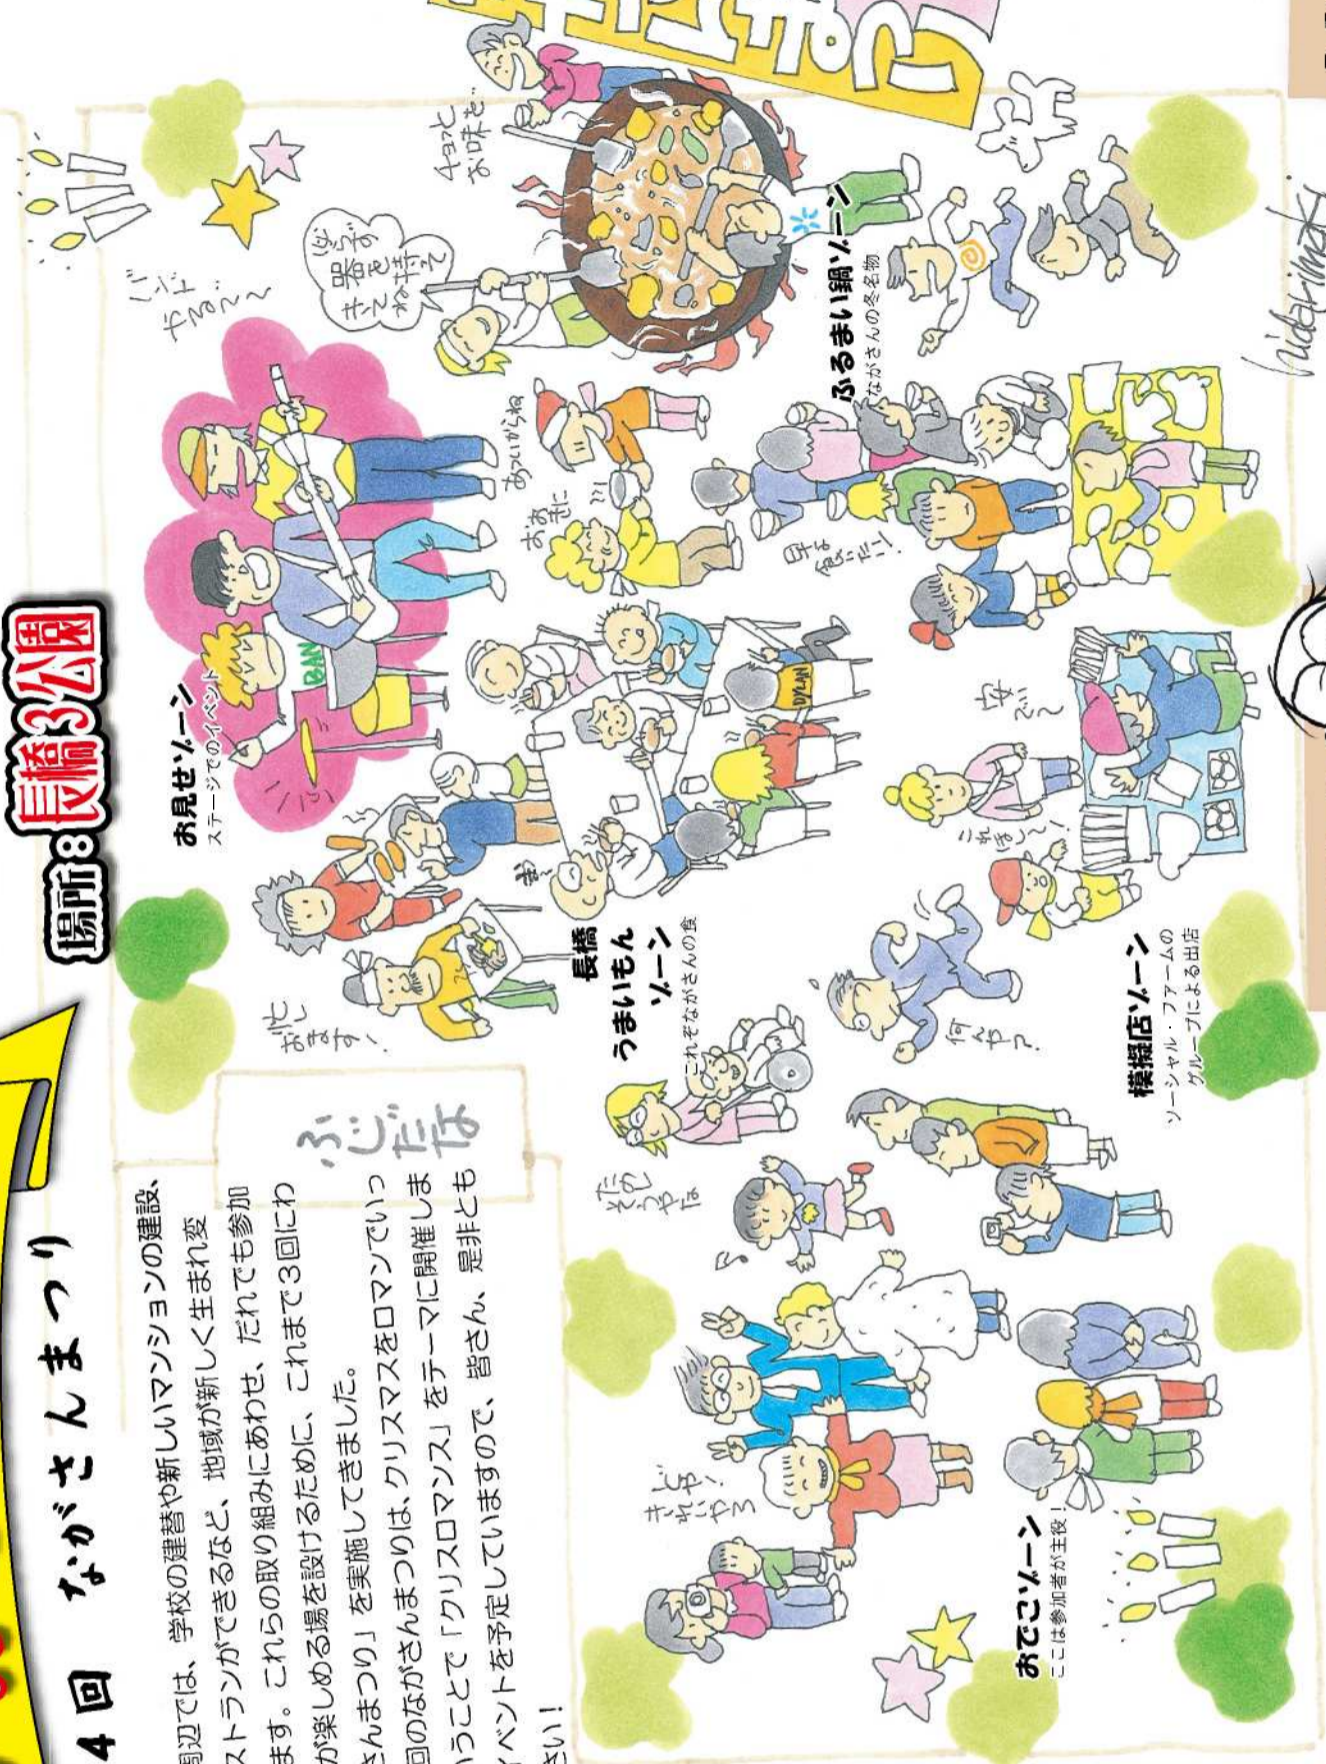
4回　ながさんまつり

場所8 長橋3公園

周辺では、学校の建替や新しいマンションの建設、ストランができるなど、地域が新しく生まれ変ます。これらの取り組みにあわせ、だれでも参加が楽しめる場を設けるために、これまで3回にわさんまつり」を実施してきました。回のながさんまつりは、クリスマスをロマンでいっうことで「クリスロマンス」をテーマに開催しまイベントを予定していますので、皆さん、是非ともさい！

ふじだな

お見せゾーン
ステージでのイベント

BAN

バンド　やるぞ〜〜

長橋 うまいもんゾーン
これぞながさんの食

DYLAN

おいしいよ〜

おいしい！

あったかいね

早く食べたい！

ふるまい鍋ゾーン
ながさんの冬名物

ちょっとお味を…

器をもってお待ちくださ〜い

模擬店ゾーン
ソーシャル・ファームのグループによる出店

安いよ〜

これほしい〜！

何かな？

たのしいね

おでこゾーン
ここは参加者が主役！

ポーズ！

はいチーズ

おいしいね

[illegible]